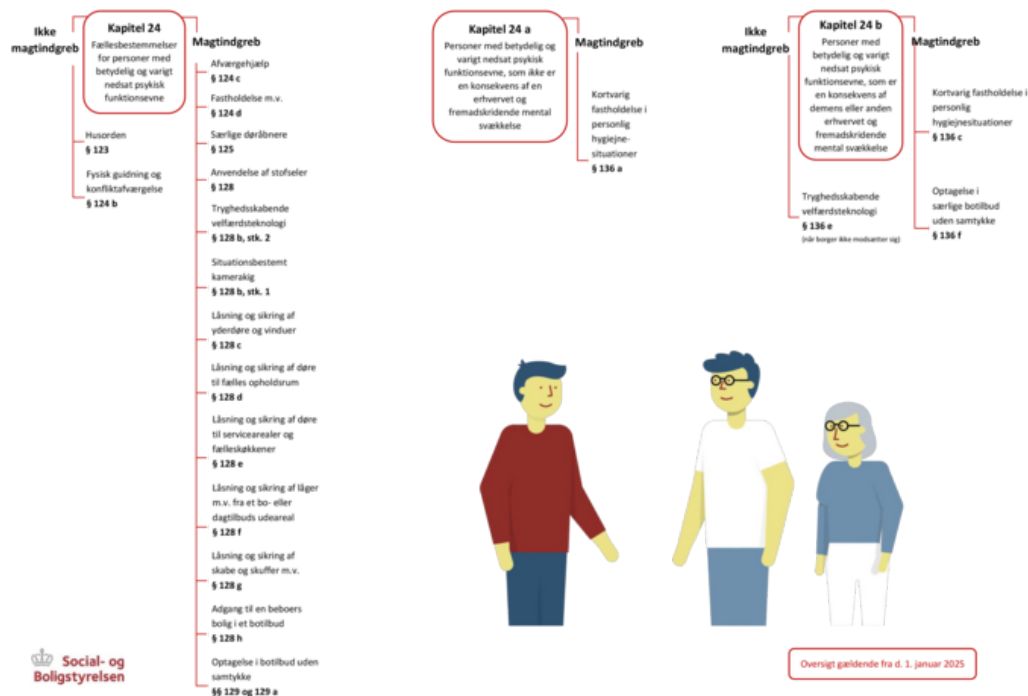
Ikke magtindgreb

Kapitel 24
Fællesbestemmelser for personer med betydelig og varigt nedsat psykisk funktionsevne

Magtindgreb

Husorden
§ 123

Fysisk guidning og konfliktafværgelse
§ 124 b

Afværgehjælp
§ 124 c

Fastholdelse m.v.
§ 124 d

Særlige døråbnere
§ 125

Anvendelse af stofseler
§ 128

Tryghedsskabende velfærdsteknologi
§ 128 b, stk. 2

Situationsbestemt kamerakig
§ 128 b, stk. 1

Låsning og sikring af yderdøre og vinduer
§ 128 c

Låsning og sikring af døre til fælles opholdsrum
§ 128 d

Låsning og sikring af døre til servicearealer og fælleskøkkener
§ 128 e

Låsning og sikring af låger m.v. fra et bo- eller dagtilbuds udeareal
§ 128 f

Låsning og sikring af skabe og skuffer m.v.
§ 128 g

Adgang til en beboers bolig i et botilbud
§ 128 h

Optagelse i botilbud uden samtykke
§§ 129 og 129 a

Kapitel 24 a
Personer med betydelig og varigt nedsat psykisk funktionsevne, som *ikke* er en konsekvens af en erhvervet og fremadskridende mental svækkelse

Magtindgreb

Kortvarig fastholdelse i personlig hygiejne-situationer
§ 136 a

Ikke magtindgreb

Kapitel 24 b
Personer med betydelig og varigt nedsat psykisk funktionsevne, som er en konsekvens af demens eller anden erhvervet og fremadskridende mental svækkelse

Magtindgreb

Kortvarig fastholdelse i personlig hygiejnesituationer
§ 136 c

Tryghedsskabende velfærdsteknologi
§ 136 e
(når borger ikke modsætter sig)

Optagelse i særlige botilbud uden samtykke
§ 136 f

Social- og Boligstyrelsen

Oversigt gældende fra d. 1. januar 2025